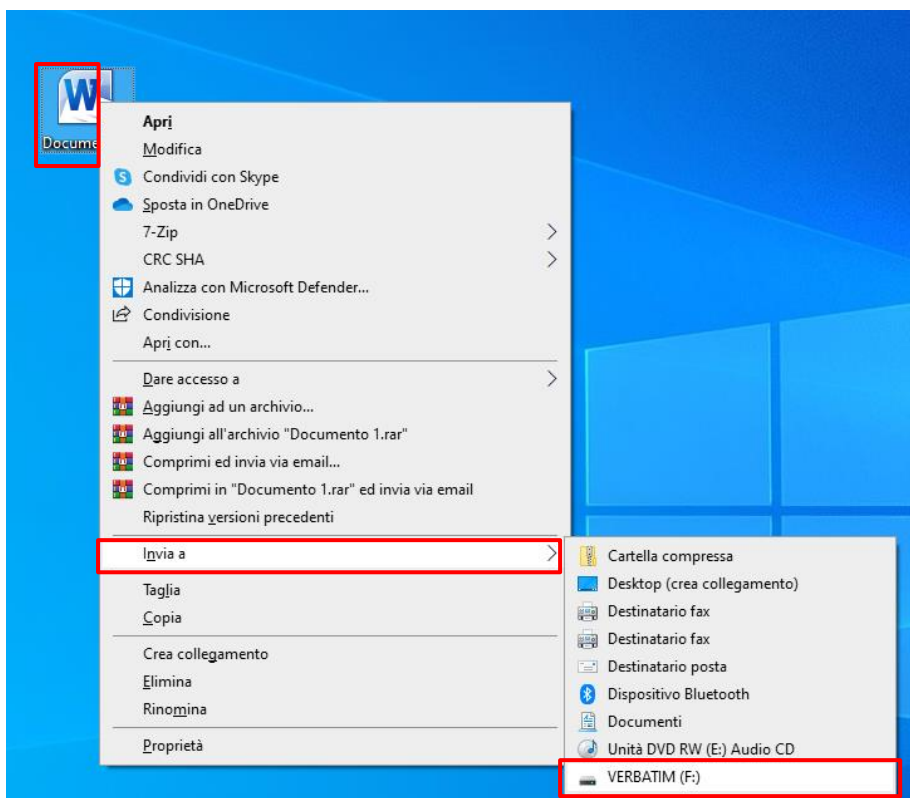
W
Docume

Apri
Modifica
Condividi con Skype
Sposta in OneDrive
7-Zip
CRC SHA
Analizza con Microsoft Defender...
Condivisione
Apri con...

Dare accesso a
Aggiungi ad un archivio...
Aggiungi all'archivio "Documento 1.rar"
Comprimi ed invia via email...
Comprimi in "Documento 1.rar" ed invia via email
Ripristina versioni precedenti

Invia a

Taglia
Copia

Crea collegamento
Elimina
Rinomina

Proprietà

Cartella compressa
Desktop (crea collegamento)
Destinatario fax
Destinatario fax
Destinatario posta
Dispositivo Bluetooth
Documenti
Unità DVD RW (E:) Audio CD
VERBATIM (F:)